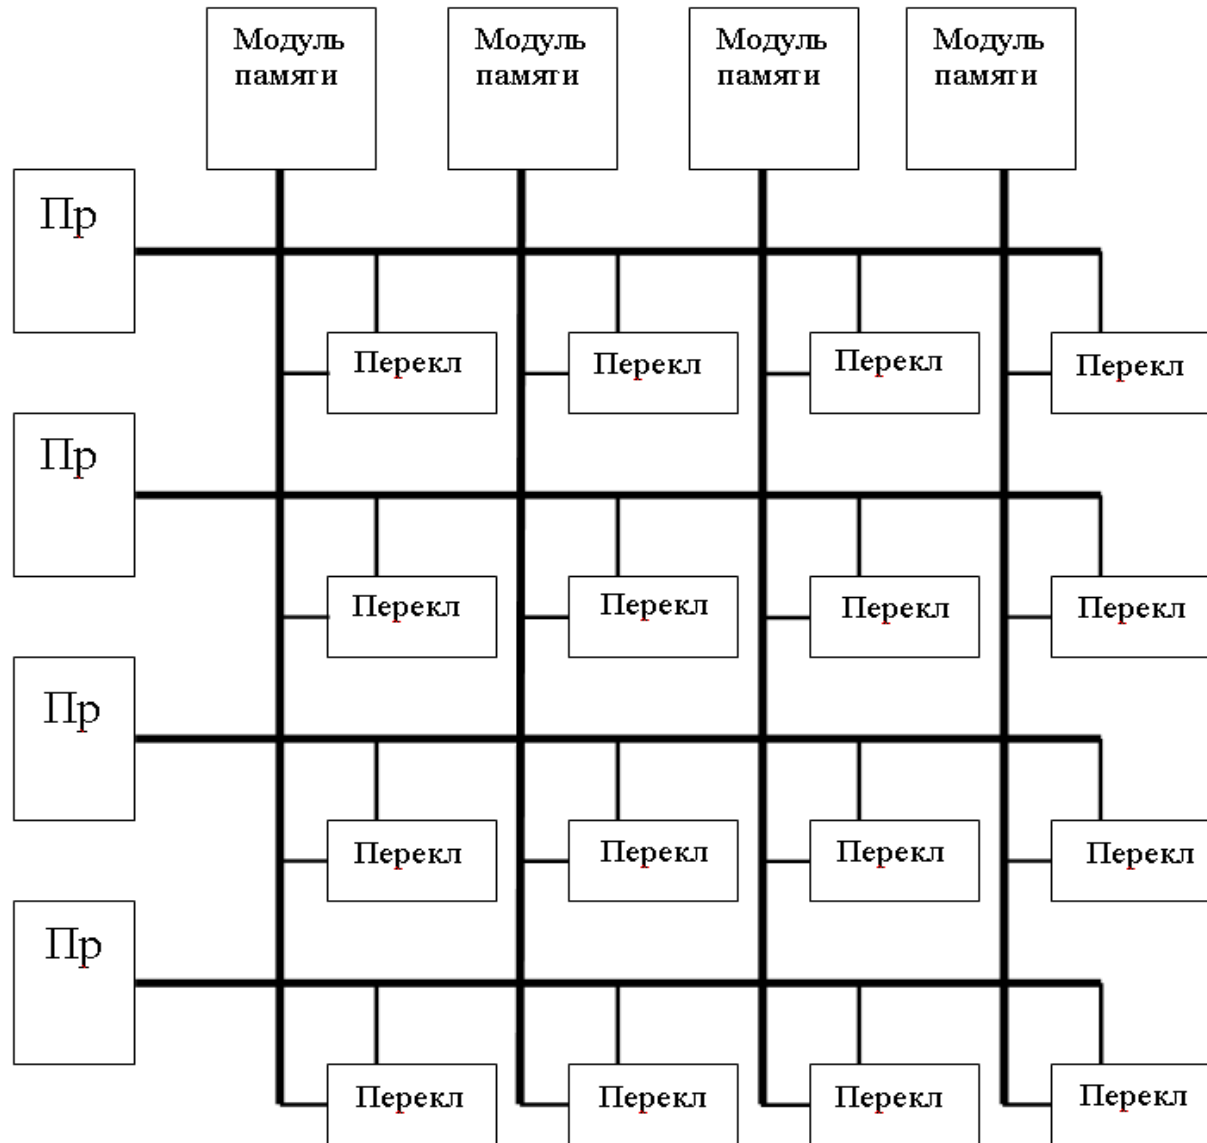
Модуль памяти

Модуль памяти

Модуль памяти

Модуль памяти

Пр

Перекл

Перекл

Перекл

Перекл

Пр

Перекл

Перекл

Перекл

Перекл

Пр

Перекл

Перекл

Перекл

Перекл

Пр

Перекл

Перекл

Перекл

Перекл